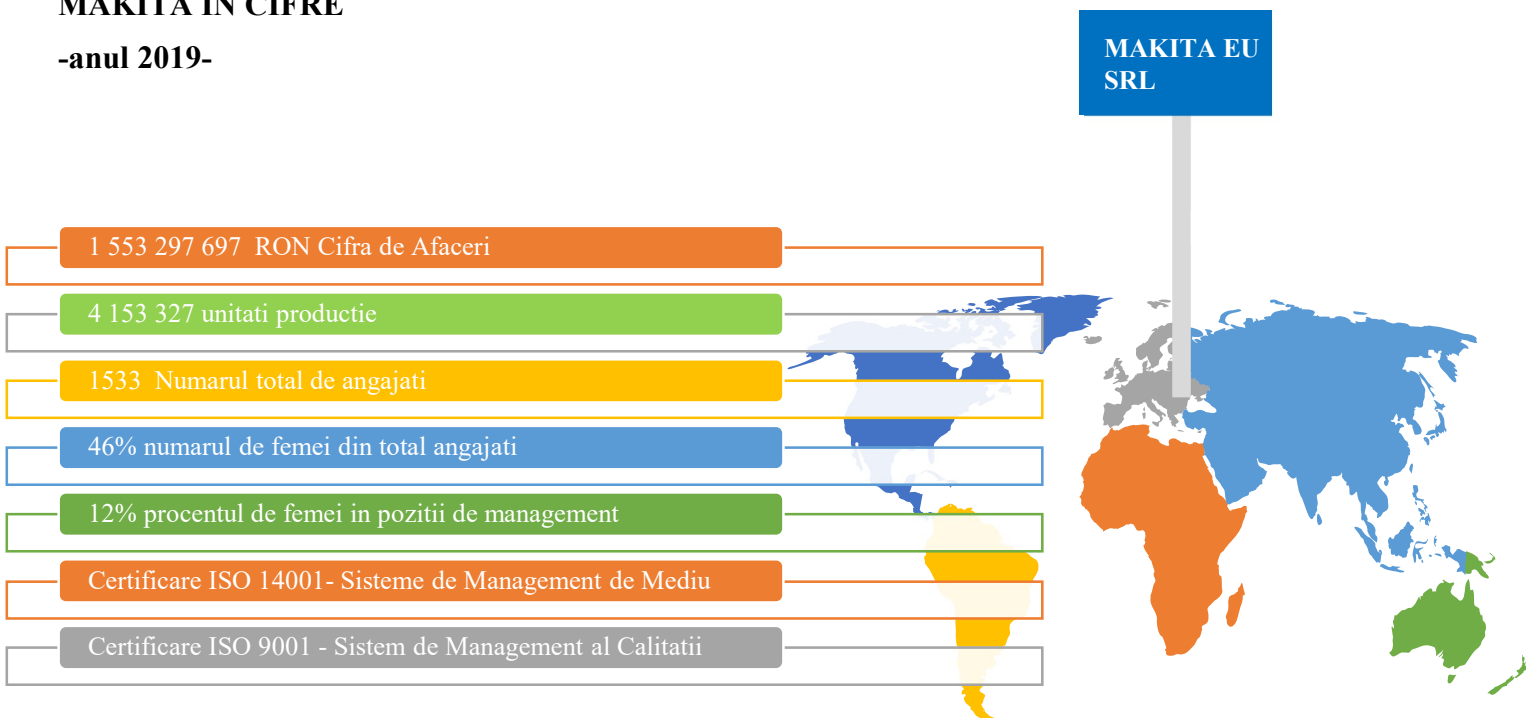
MAKITA IN CIFRE

-anul 2019-

MAKITA EU SRL

1 553 297 697 RON Cifra de Afaceri

4 153 327 unitati productie

1533 Numarul total de angajati

46% numarul de femei din total angajati

12% procentul de femei in pozitii de management

Certificare ISO 14001- Sisteme de Management de Mediu

Certificare ISO 9001 - Sistem de Management al Calitatii